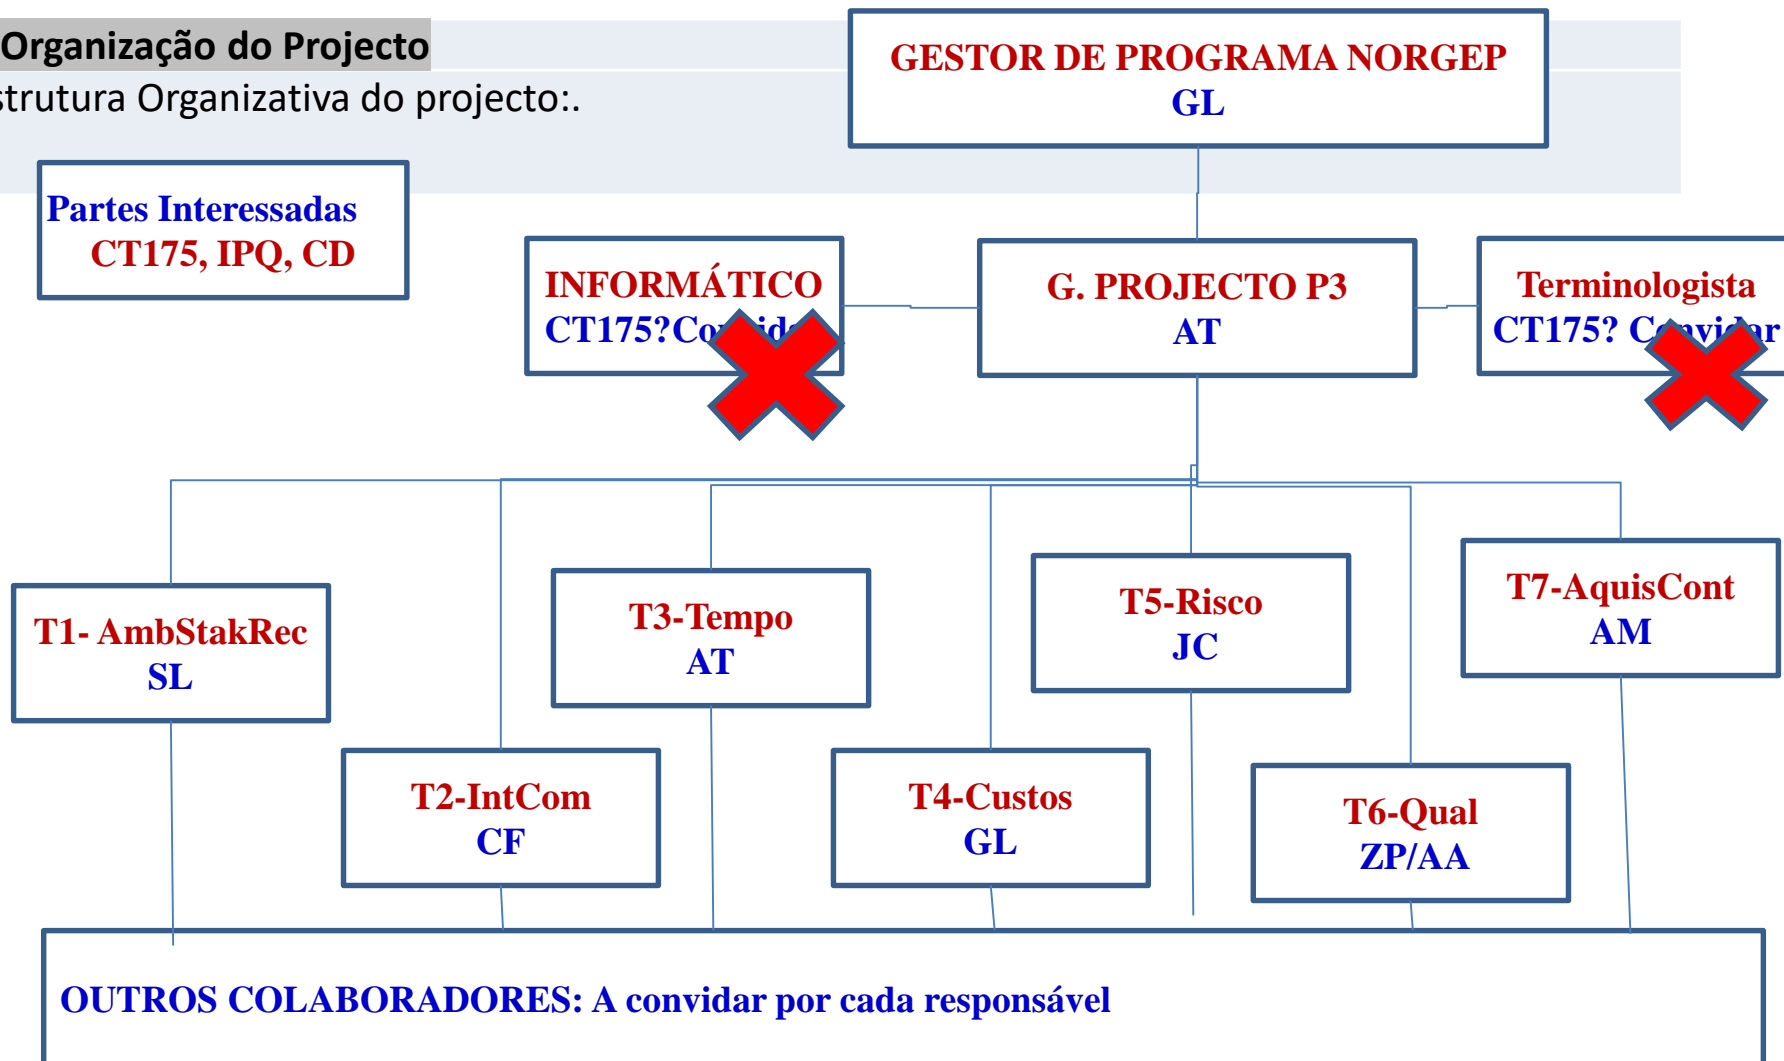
Organização do Projecto
strutura Organizativa do projecto:.

GESTOR DE PROGRAMA NORGEP
GL

Partes Interessadas
CT175, IPQ, CD

INFORMÁTICO
CT175?Co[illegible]id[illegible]

G. PROJECTO P3
AT

Terminologista
CT175? C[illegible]vi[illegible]ar

T1- AmbStakRec
SL

T3-Tempo
AT

T5-Risco
JC

T7-AquisCont
AM

T2-IntCom
CF

T4-Custos
GL

T6-Qual
ZP/AA

OUTROS COLABORADORES: A convidar por cada responsável